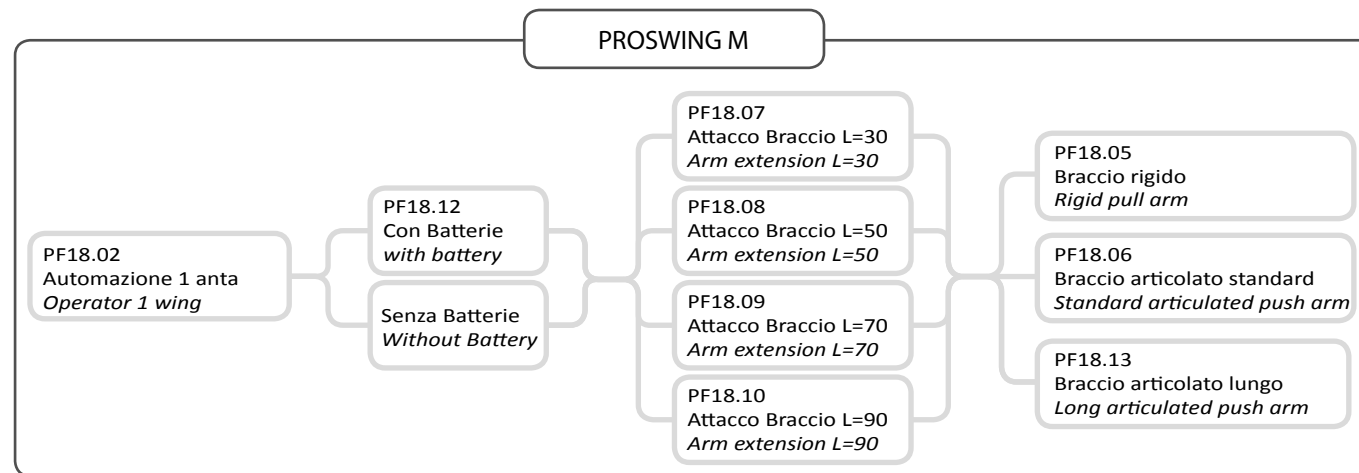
PROSWING M

PF18.02
Automazione 1 anta
*Operator 1 wing*

PF18.12
Con Batterie
*with battery*

Senza Batterie
*Without Battery*

PF18.07
Attacco Braccio L=30
*Arm extension L=30*

PF18.08
Attacco Braccio L=50
*Arm extension L=50*

PF18.09
Attacco Braccio L=70
*Arm extension L=70*

PF18.10
Attacco Braccio L=90
*Arm extension L=90*

PF18.05
Braccio rigido
*Rigid pull arm*

PF18.06
Braccio articolato standard
*Standard articulated push arm*

PF18.13
Braccio articolato lungo
*Long articulated push arm*